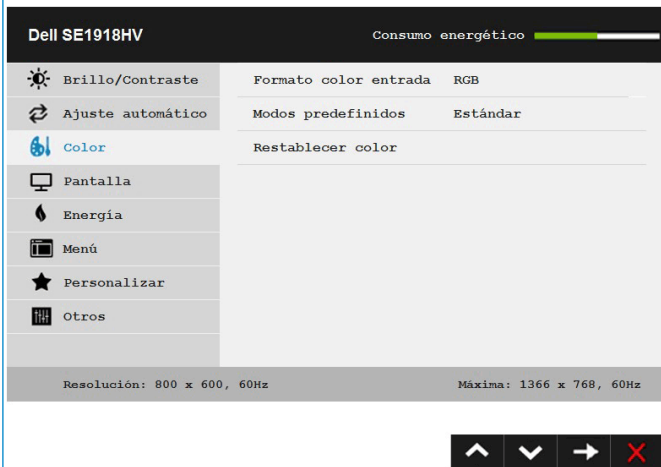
Dell SE1918HV

Consumo energético

Brillo/Contraste
Ajuste automático
Color
Pantalla
Energía
Menú
Personalizar
Otros

| | |
|---|---|
| Formato color entrada | RGB |
| Modos predefinidos | Estándar |
| Restablecer color | |

Resolución: 800 x 600, 60Hz

Máxima: 1366 x 768, 60Hz